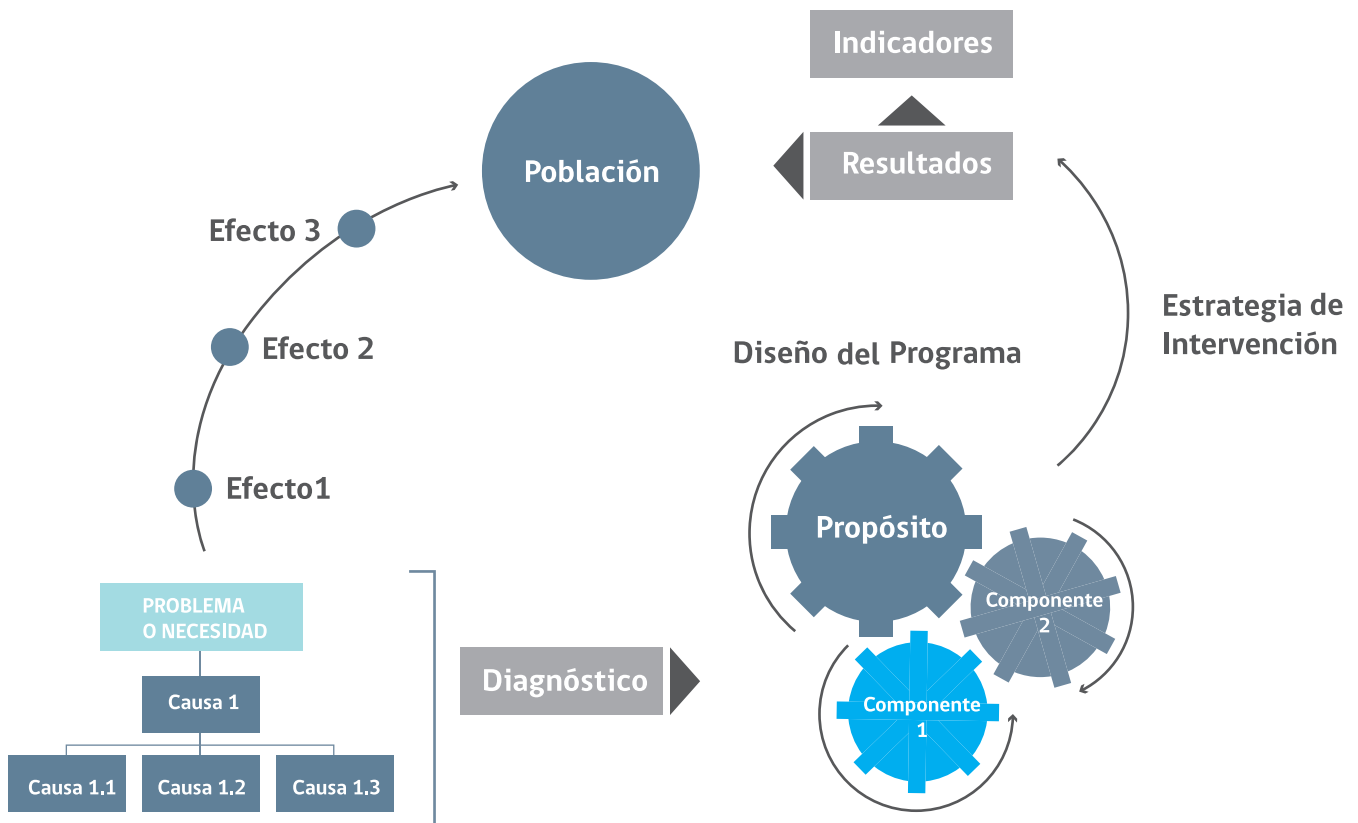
Indicadores

Población

Resultados

Efecto 3

Efecto 2

Estrategia de Intervención

Diseño del Programa

Efecto1

Propósito

Componente 2

PROBLEMA O NECESIDAD

Diagnóstico

Causa 1

Componente 1

Causa 1.1

Causa 1.2

Causa 1.3